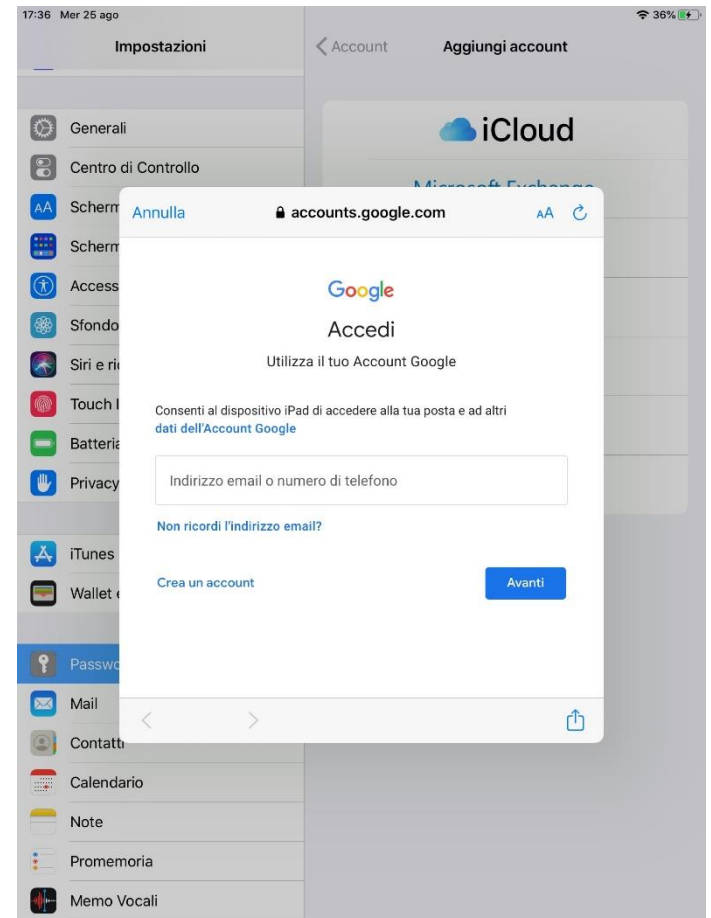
17:36 Mer 25 ago

36%

Impostazioni

Account

Aggiungi account

Generali

Centro di Controllo

Scherm

Scherm

Access

Sfondo

Siri e ri

Touch I

Batteria

Privacy

iTunes

Wallet

Passw

Mail

Contatti

Calendario

Note

Promemoria

Memo Vocali

iCloud

Microsoft Exchange

Annulla

accounts.google.com

AA

Google

Accedi

Utilizza il tuo Account Google

Consenti al dispositivo iPad di accedere alla tua posta e ad altri dati dell'Account Google

Indirizzo email o numero di telefono

Non ricordi l'indirizzo email?

Crea un account

Avanti